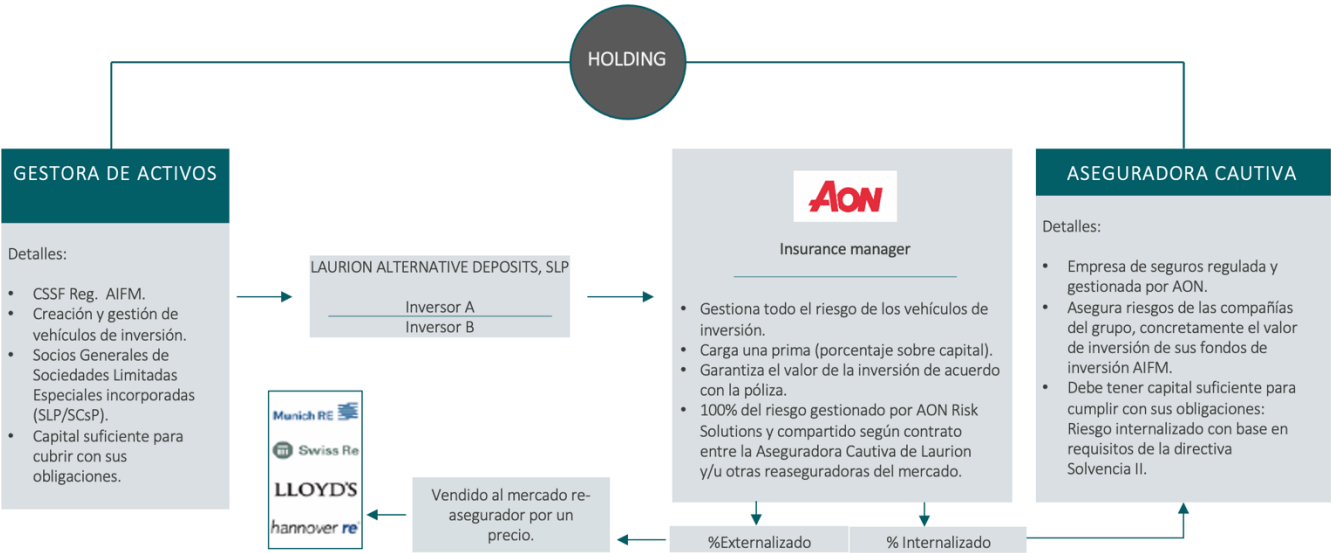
HOLDING

GESTORA DE ACTIVOS

Detalles:

- CSSF Reg. AIFM.
- Creación y gestión de vehículos de inversión.
- Socios Generales de Sociedades Limitadas Especiales incorporadas (SLP/SCsP).
- Capital suficiente para cubrir con sus obligaciones.

LAURION ALTERNATIVE DEPOSITS, SLP

Inversor A

Inversor B

AON

Insurance manager

- Gestiona todo el riesgo de los vehículos de inversión.
- Carga una prima (porcentaje sobre capital).
- Garantiza el valor de la inversión de acuerdo con la póliza.
- 100% del riesgo gestionado por AON Risk Solutions y compartido según contrato entre la Aseguradora Cautiva de Laurion y/u otras reaseguradoras del mercado.

ASEGURADORA CAUTIVA

Detalles:

- Empresa de seguros regulada y gestionada por AON.
- Asegura riesgos de las compañías del grupo, concretamente el valor de inversión de sus fondos de inversión AIFM.
- Debe tener capital suficiente para cumplir con sus obligaciones: Riesgo internalizado con base en requisitos de la directiva Solvencia II.

Munich RE

Swiss Re

LLOYD'S

hannover re

Vendido al mercado re-asegurador por un precio.

%Externalizado

% Internalizado